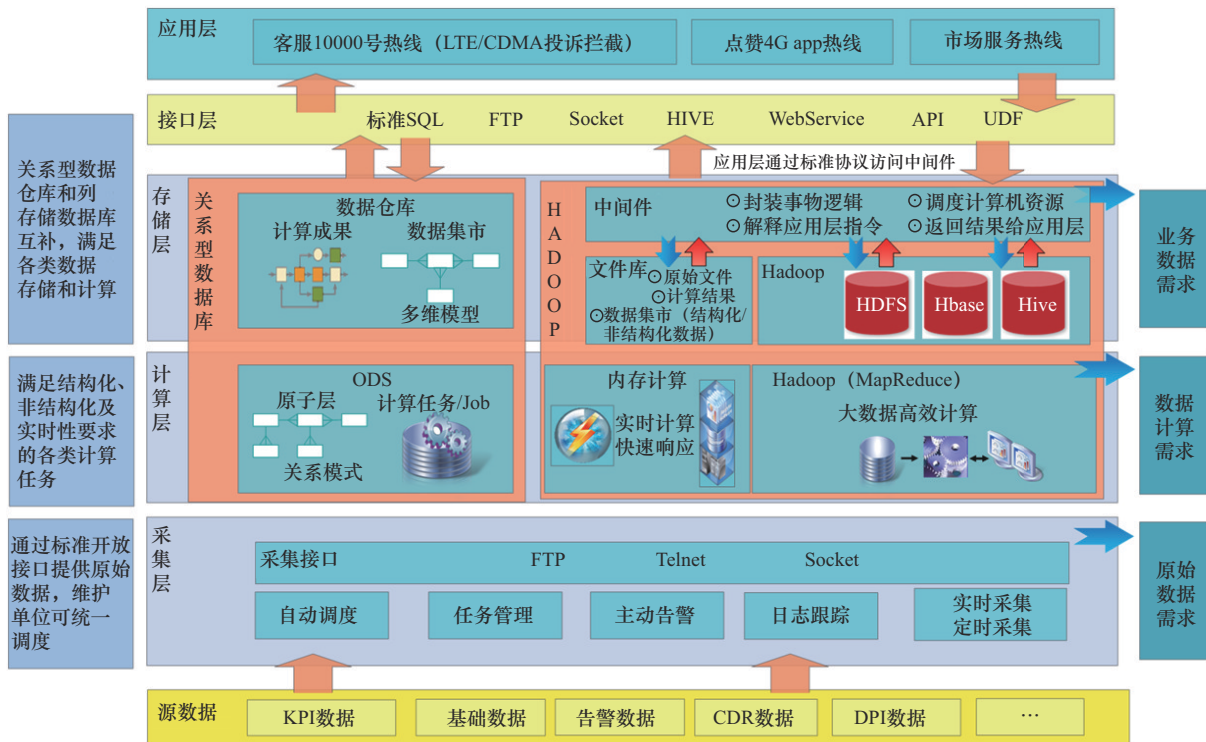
应用层

客服10000号热线（LTE/CDMA投诉拦截）

点赞4G app热线

市场服务热线

接口层 标准SQL FTP Socket HIVE WebService API UDF

应用层通过标准协议访问中间件

关系型数据仓库和列存储数据库互补，满足各类数据存储和计算

存储层

关系型数据库

数据仓库

计算成果

数据集市

多维模型

HADOOP

中间件

⊙封装事物逻辑 ⊙调度计算机资源

⊙解释应用层指令 ⊙返回结果给应用层

文件库

⊙原始文件

⊙计算结果

⊙数据集市（结构化/非结构化数据）

Hadoop

HDFS

Hbase

Hive

业务数据需求

满足结构化、非结构化及实时性要求的各类计算任务

计算层

ODS

原子层

计算任务/Job

关系模式

内存计算

实时计算快速响应

Hadoop（MapReduce）

大数据高效计算

数据计算需求

通过标准开放接口提供原始数据，维护单位可统一调度

采集层

采集接口 FTP Telnet Socket

自动调度

任务管理

主动告警

日志跟踪

实时采集定时采集

原始数据需求

源数据

KPI数据

基础数据

告警数据

CDR数据

DPI数据

…